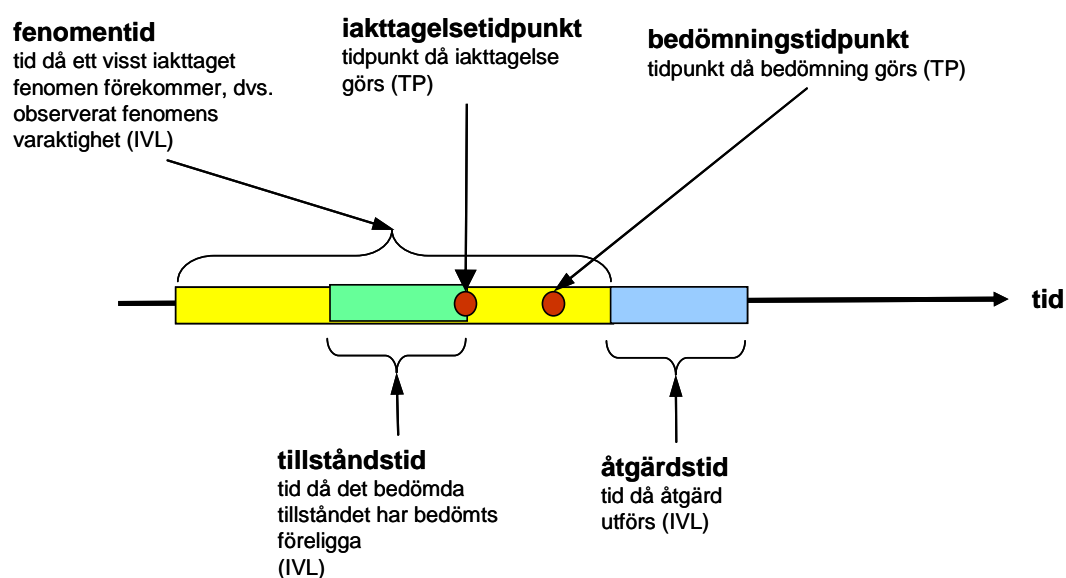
**fenomentid**
tid då ett visst iakttaget fenomen förekommer, dvs. observerat fenomens varaktighet (IVL)

**iakttagelsetidpunkt**
tidpunkt då iakttagelse görs (TP)

**bedömningstidpunkt**
tidpunkt då bedömning görs (TP)

**tid**

**tillståndstid**
tid då det bedömda tillståndet har bedömts föreligga (IVL)

**åtgärdstid**
tid då åtgärd utförs (IVL)